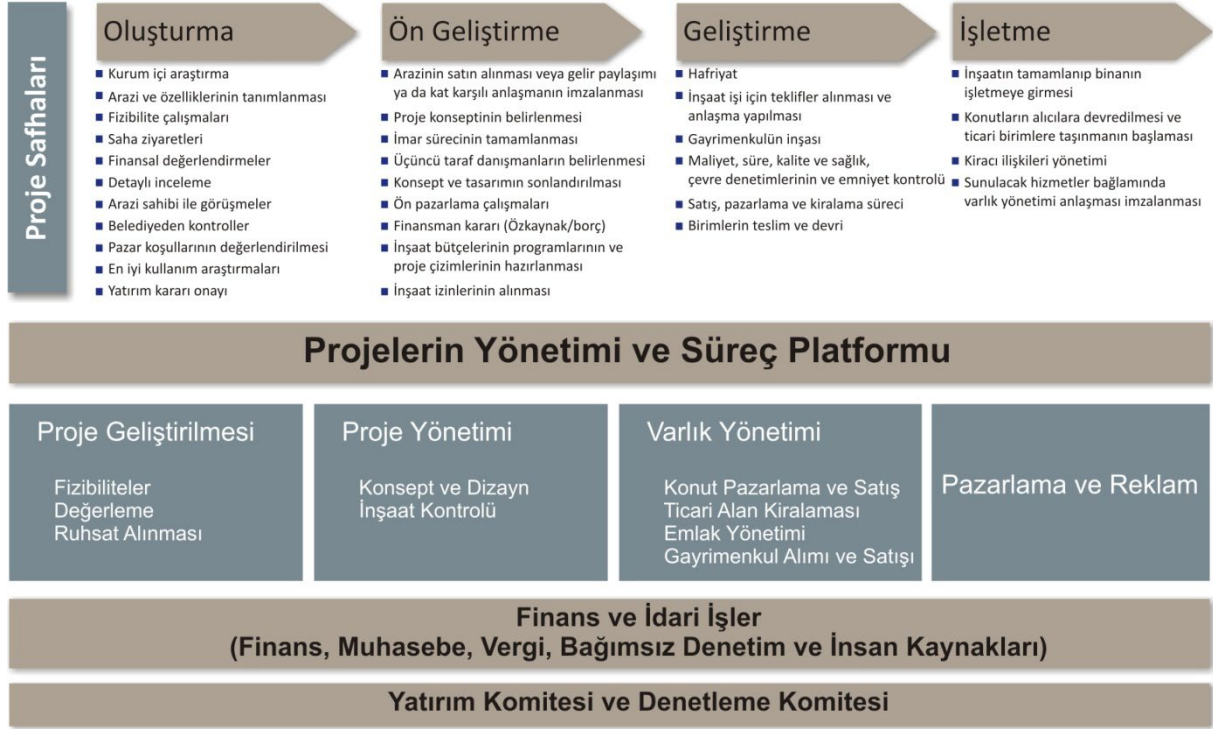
Proje Safhaları

Oluşturma
- Kurum içi araştırma
- Arazi ve özelliklerinin tanımlanması
- Fizibilite çalışmaları
- Saha ziyaretleri
- Finansal değerlendirmeler
- Detaylı inceleme
- Arazi sahibi ile görüşmeler
- Belediyeden kontroller
- Pazar koşullarının değerlendirilmesi
- En iyi kullanım araştırmaları
- Yatırım kararı onayı

Ön Geliştirme
- Arazinin satın alınması veya gelir paylaşımı ya da kat karşılı anlaşmanın imzalanması
- Proje konseptinin belirlenmesi
- İmar sürecinin tamamlanması
- Üçüncü taraf danışmanların belirlenmesi
- Konsept ve tasarımın sonlandırılması
- Ön pazarlama çalışmaları
- Finansman kararı (Özkaynak/borç)
- İnşaat bütçelerinin programlarının ve proje çizimlerinin hazırlanması
- İnşaat izinlerinin alınması

Geliştirme
- Hafriyat
- İnşaat işi için teklifler alınması ve anlaşma yapılması
- Gayrimenkulün inşası
- Maliyet, süre, kalite ve sağlık, çevre denetimlerinin ve emniyet kontrolü
- Satış, pazarlama ve kiralama süreci
- Birimlerin teslim ve devri

İşletme
- İnşaatın tamamlanıp binanın işletmeye girmesi
- Konutların alıcılara devredilmesi ve ticari birimlere taşınmanın başlaması
- Kiracı ilişkileri yönetimi
- Sunulacak hizmetler bağlamında varlık yönetimi anlaşması imzalanması

Projelerin Yönetimi ve Süreç Platformu

Proje Geliştirilmesi
Fizibiliteler
Değerleme
Ruhsat Alınması

Proje Yönetimi
Konsept ve Dizayn
İnşaat Kontrolü

Varlık Yönetimi
Konut Pazarlama ve Satış
Ticari Alan Kiralaması
Emlak Yönetimi
Gayrimenkul Alımı ve Satışı

Pazarlama ve Reklam

Finans ve İdari İşler
(Finans, Muhasebe, Vergi, Bağımsız Denetim ve İnsan Kaynakları)

Yatırım Komitesi ve Denetleme Komitesi